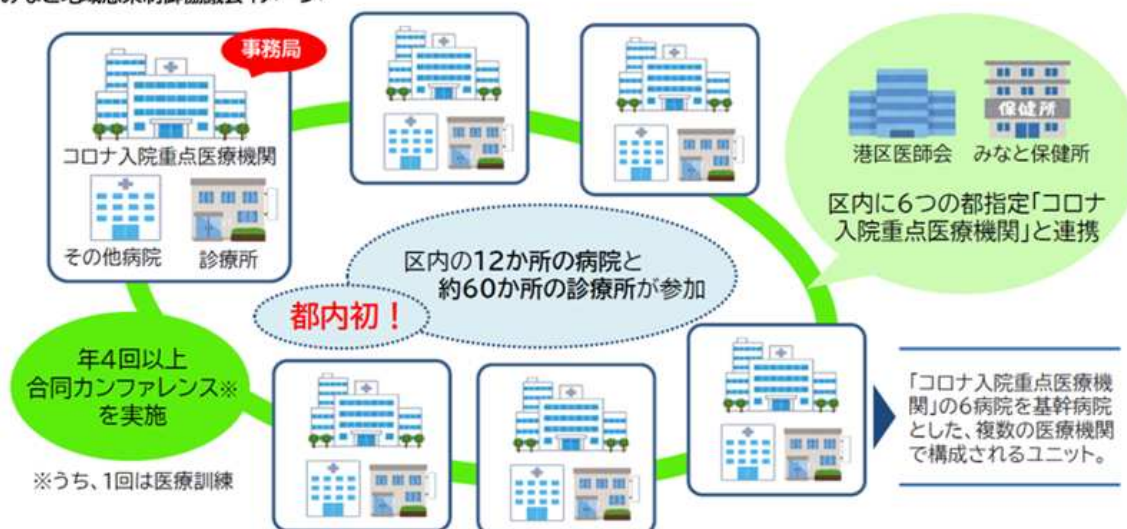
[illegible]

事務局

コロナ入院重点医療機関

その他病院

診療所

保健所

港区医師会　みなと保健所

区内に6つの都指定「コロナ入院重点医療機関」と連携

区内の12か所の病院と約60か所の診療所が参加

都内初！

年4回以上合同カンファレンス※を実施

※うち、1回は医療訓練

「コロナ入院重点医療機関」の6病院を基幹病院とした、複数の医療機関で構成されるユニット。